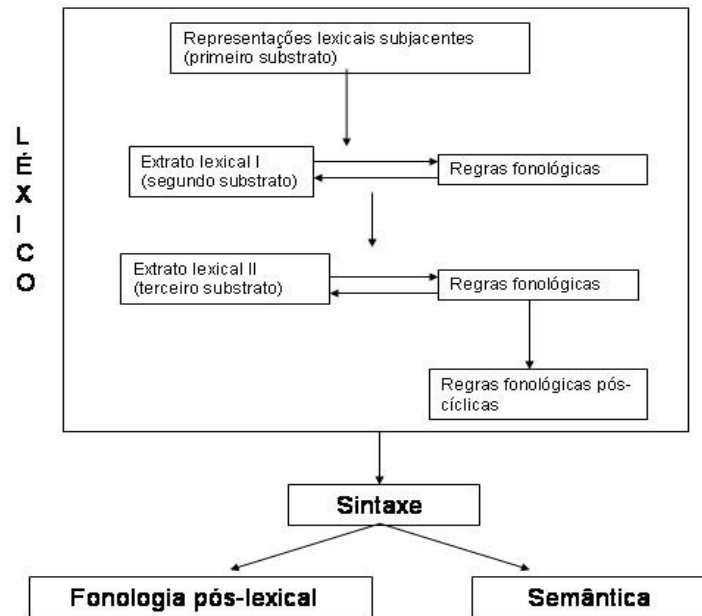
LÉXICO

Representações lexicais subjacentes (primeiro substrato)

Extrato lexical I (segundo substrato)

Regras fonológicas

Extrato lexical II (terceiro substrato)

Regras fonológicas

Regras fonológicas pós-cíclicas

Sintaxe

Fonologia pós-lexical

Semântica